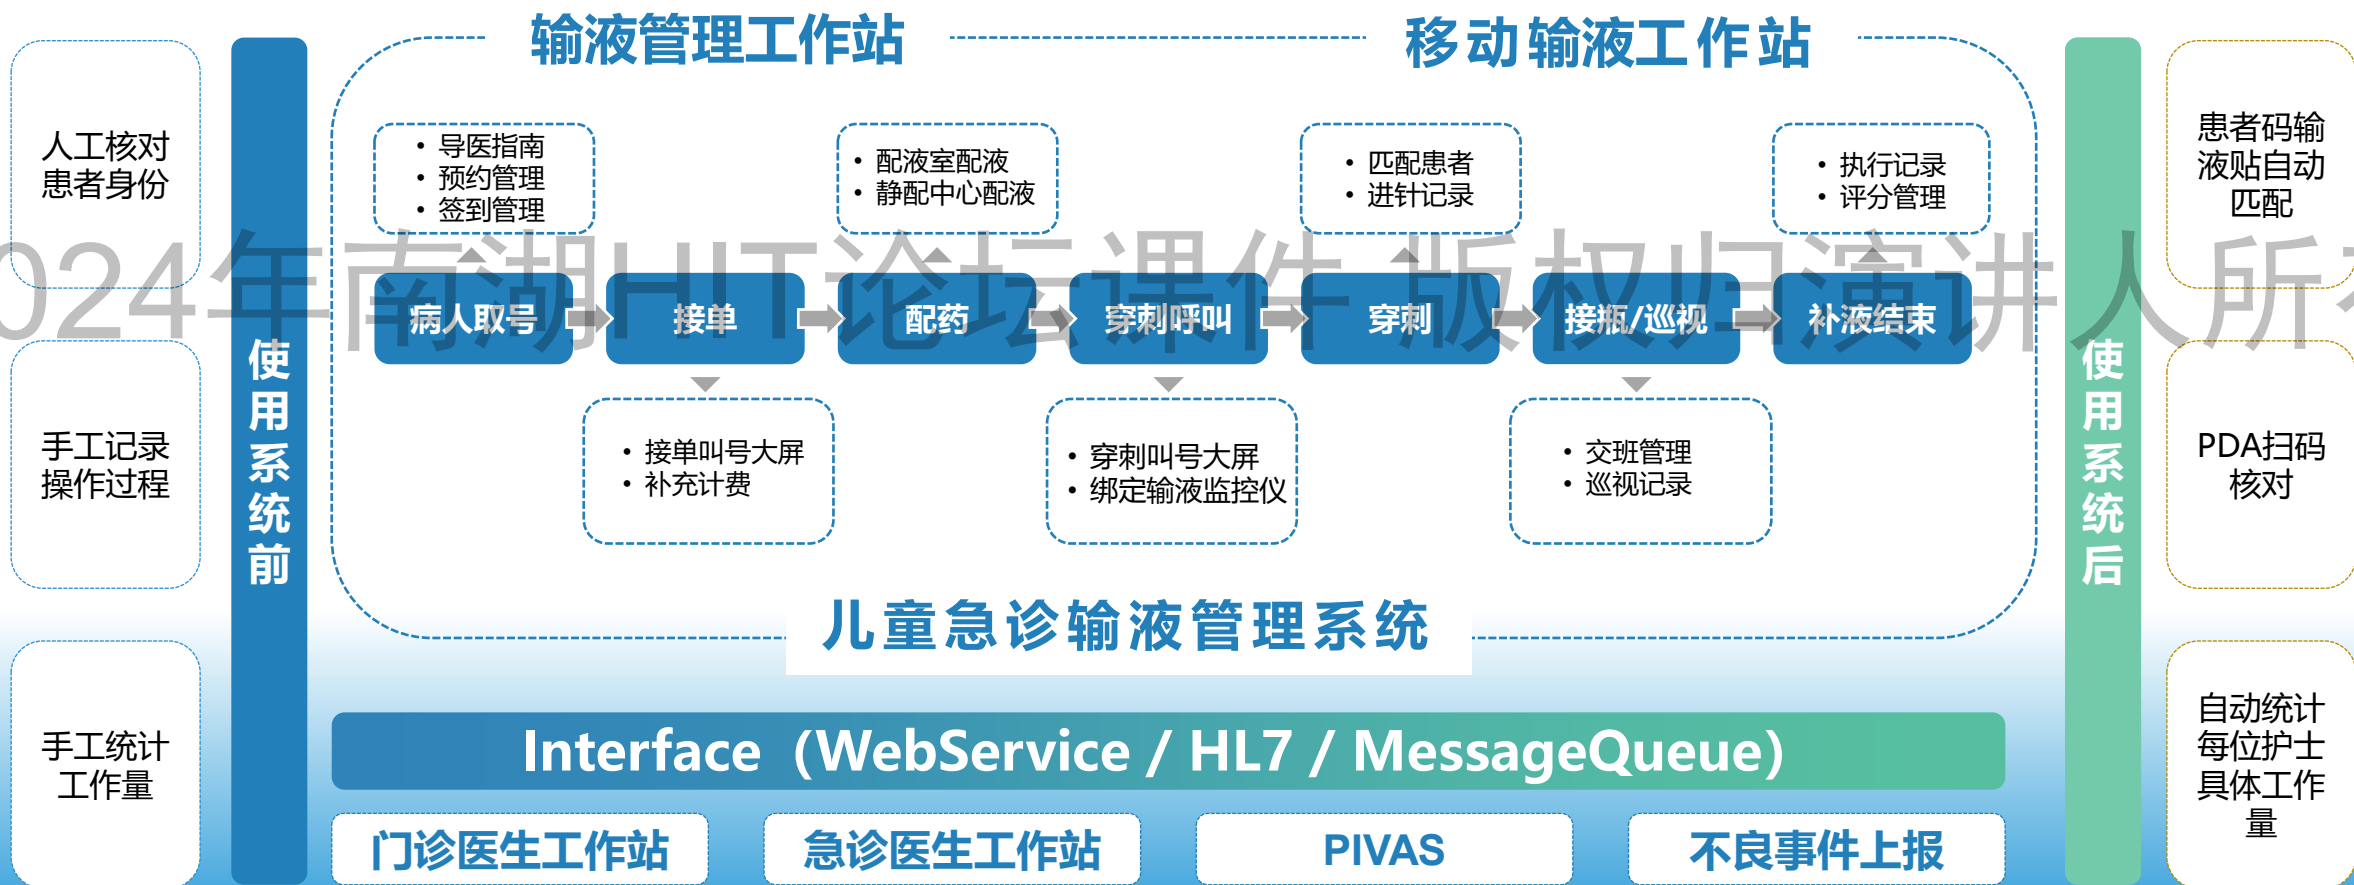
输液管理工作站

移动输液工作站

人工核对患者身份

手工记录操作过程

手工统计工作量

使用系统前

• 导医指南
• 预约管理
• 签到管理

• 配液室配液
• 静配中心配液

• 匹配患者
• 进针记录

• 执行记录
• 评分管理

024年南湖HIT论坛课件 版权归演讲人所

病人取号

接单

配药

穿刺呼叫

穿刺

接瓶/巡视

补液结束

• 接单叫号大屏
• 补充计费

• 穿刺叫号大屏
• 绑定输液监控仪

• 交班管理
• 巡视记录

儿童急诊输液管理系统

使用系统后

患者码输液贴自动匹配

PDA扫码核对

自动统计每位护士具体工作量

Interface（WebService / HL7 / MessageQueue)

门诊医生工作站

急诊医生工作站

PIVAS

不良事件上报